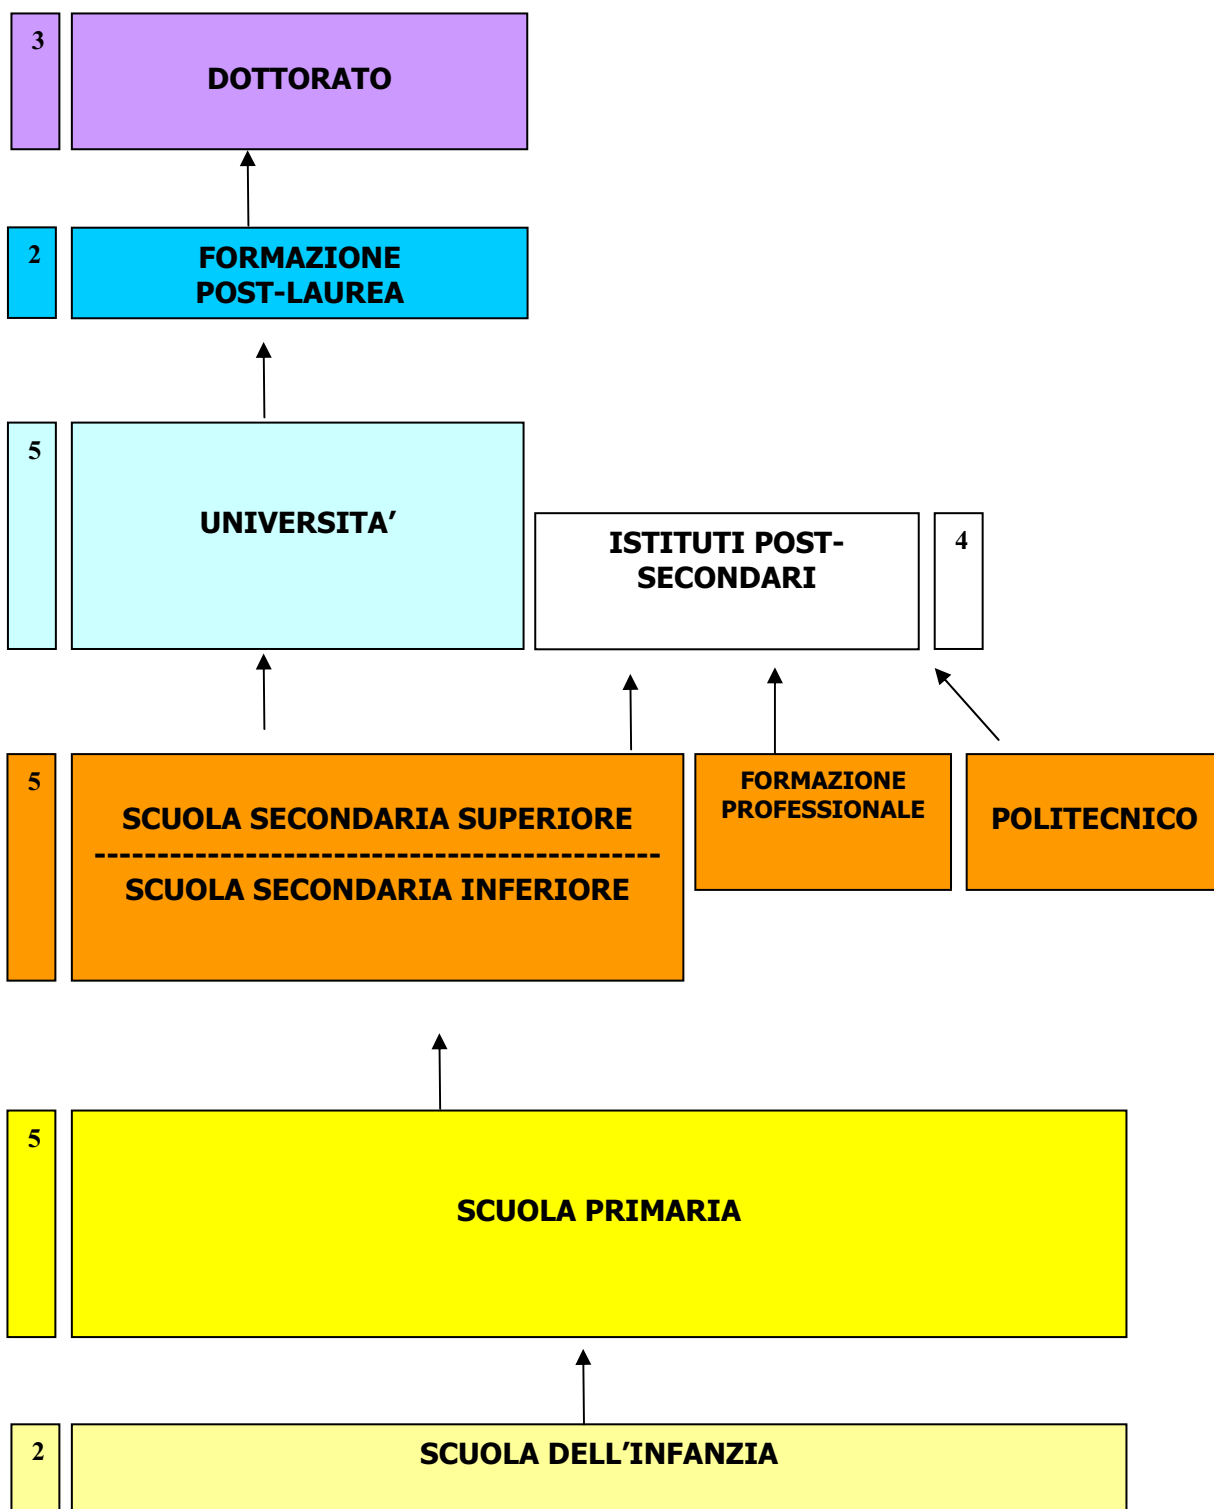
3

DOTTORATO

2

FORMAZIONE POST-LAUREA

5

UNIVERSITA’

ISTITUTI POST-SECONDARI

4

5

SCUOLA SECONDARIA SUPERIORE
---------------------------------------------
SCUOLA SECONDARIA INFERIORE

FORMAZIONE PROFESSIONALE

POLITECNICO

5

SCUOLA PRIMARIA

2

SCUOLA DELL’INFANZIA